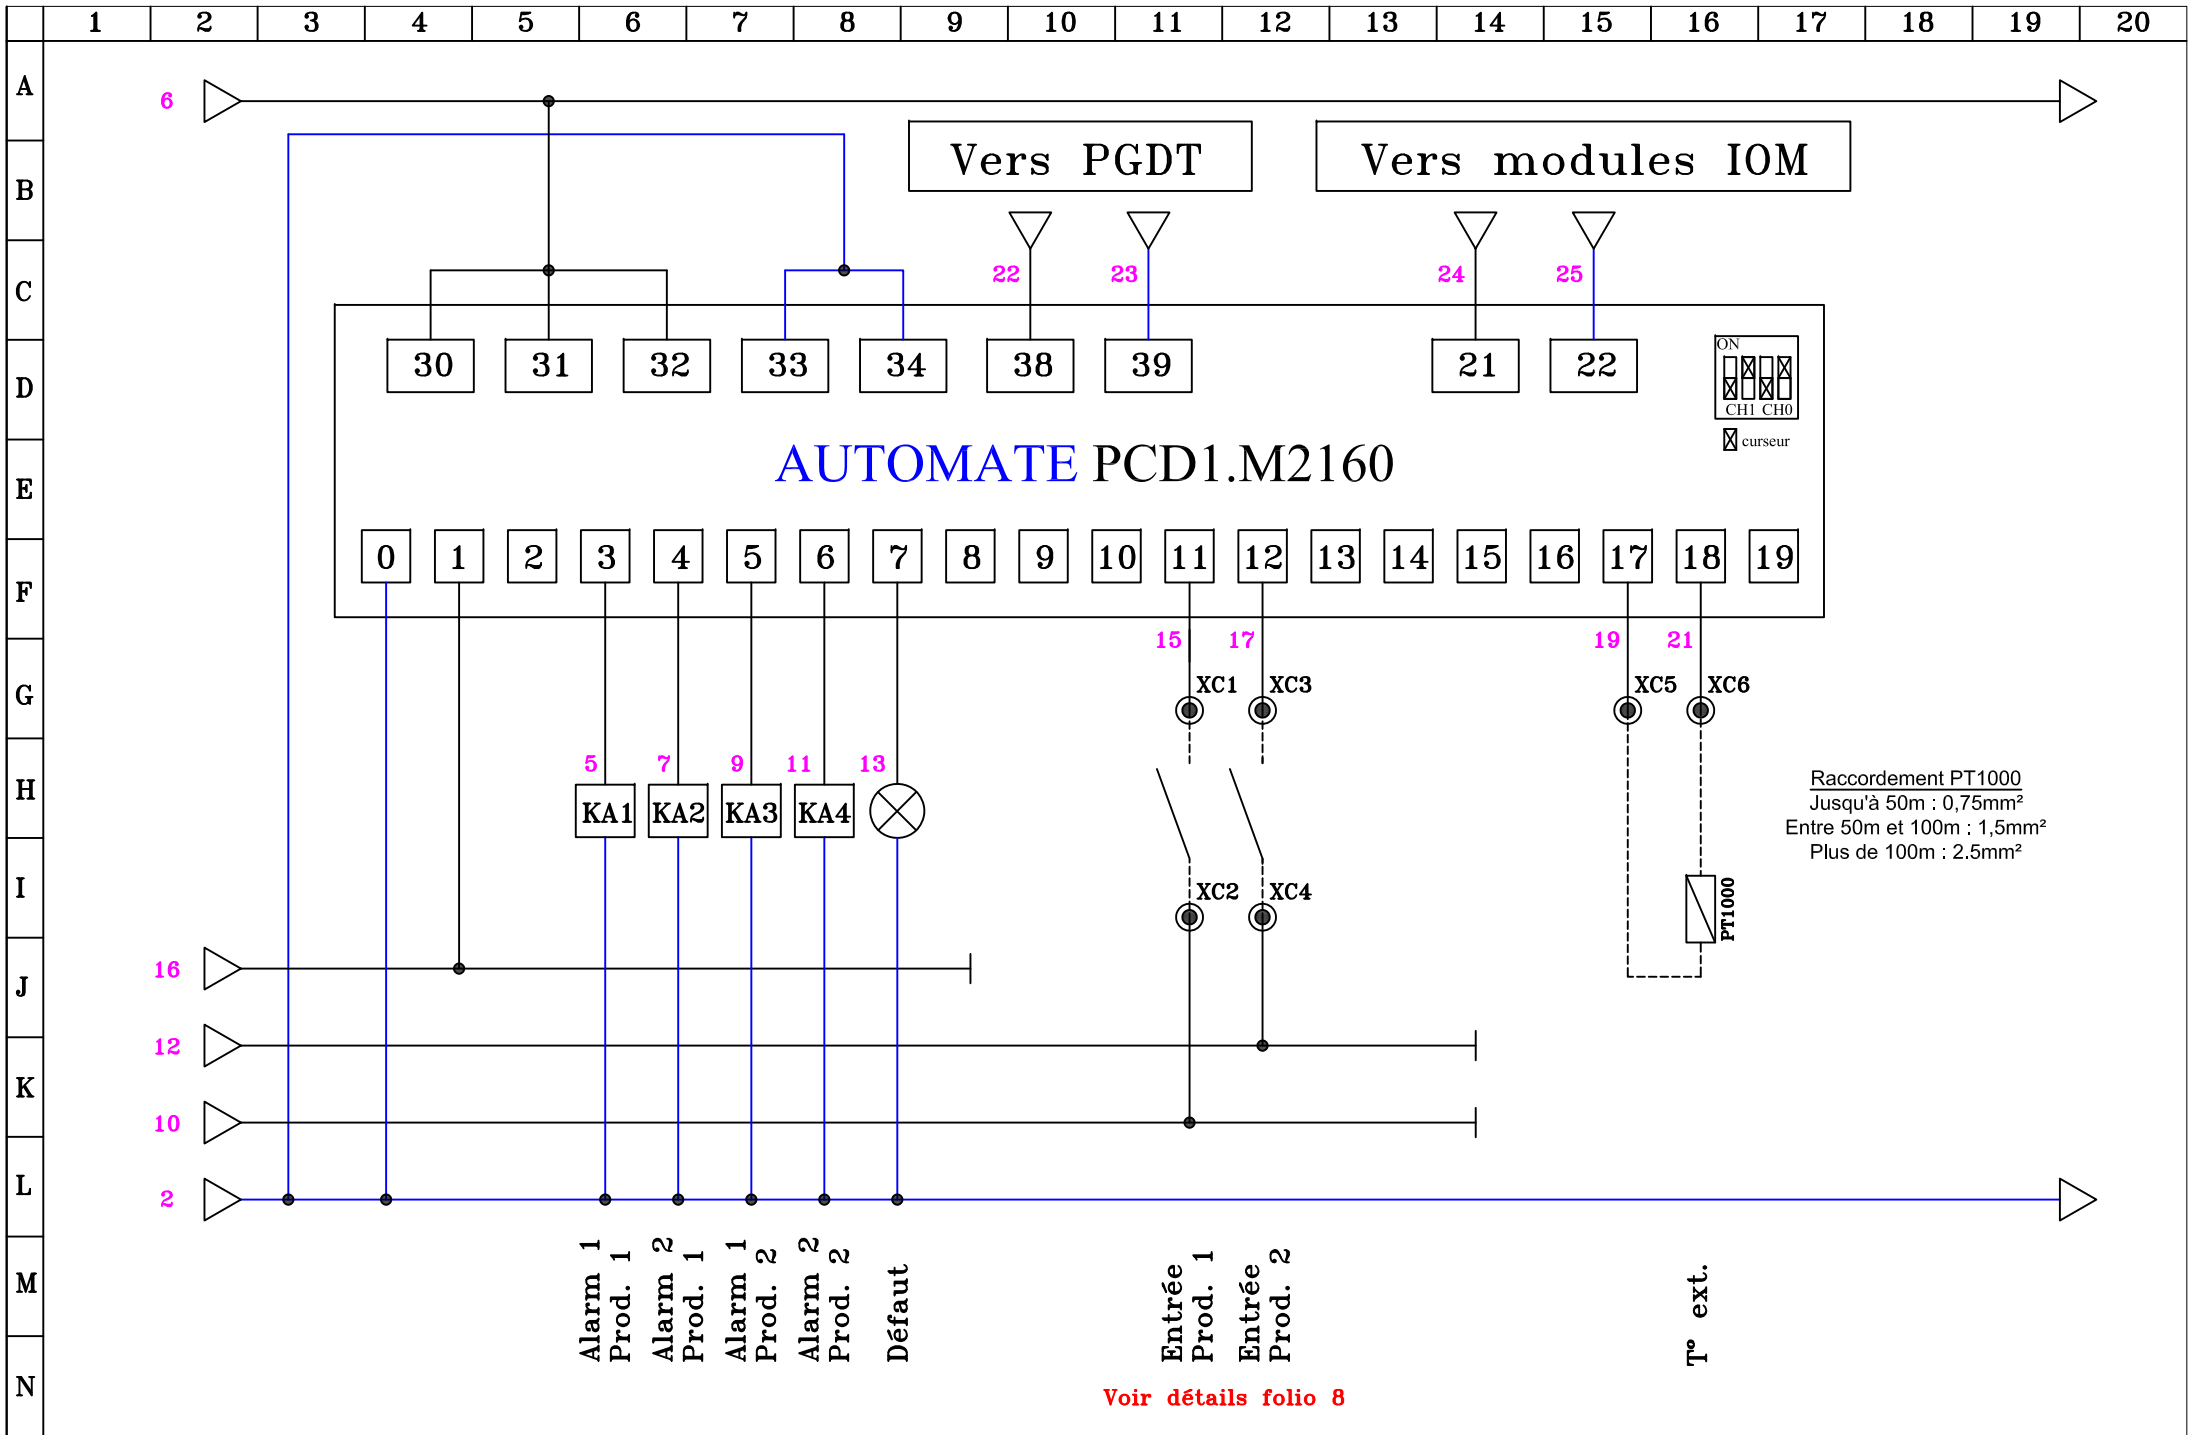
1 2 3 4 5 6 7 8 9 10 11 12 13 14 15 16 17 18 19 20

A B C D E F G H I J K L M N

6

Vers PGDT

Vers modules IOM

22 23 24 25

30 31 32 33 34 38 39 21 22

ON
CH1 CH0
curseur

AUTOMATE PCD1.M2160

0 1 2 3 4 5 6 7 8 9 10 11 12 13 14 15 16 17 18 19

15 17 19 21

XC1 XC3 XC5 XC6

5 7 9 11 13

KA1 KA2 KA3 KA4

Raccordement PT1000
Jusqu'à 50m : 0,75mm²
Entre 50m et 100m : 1,5mm²
Plus de 100m : 2.5mm²

XC2 XC4

PT1000

16
12
10
2

Alarm 1 Prod. 1
Alarm 2 Prod. 1
Alarm 1 Prod. 2
Alarm 2 Prod. 2
Défaut

Entrée Prod. 1
Entrée Prod. 2

T° ext.

Voir détails folio 8